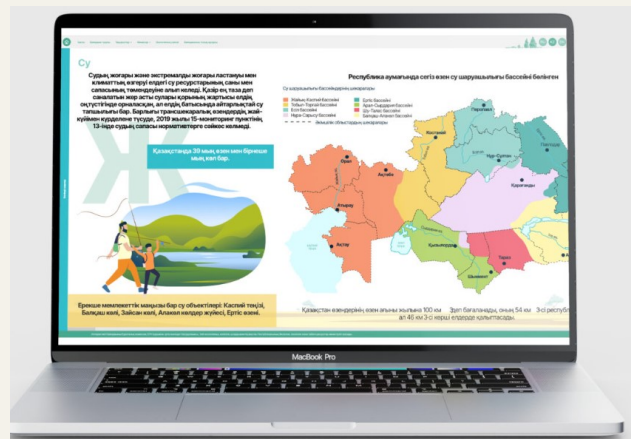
Су

Судың жоғары және экстремалды жоғары ластануы мен климаттың өзгеруі елдегі су ресурстарының саны мен сапасының төмендеуіне алып келеді. Қазір ең таза деп саналатын жер асты сулары қорының жартысы елдің оңтүстігінде орналасқан, ал елдің батысында айтарлықтай су тапшылығы бар. Барлығы трансшекаралық өзендердің жайкүйімен кұдделене түсуде, 2019 жылы 15-мониторинг пунктінің 13-інде судың сапасы нормативтерге сәйкес келмеді.

Қазақстанда 39 мың өзен мен бірнеше мың көл бар.

Ерекше мемлекеттік маңызы бар су объектілері: Каспий теңізі, Балқаш көлі, Зайсан көлі, Алакөл көлдер жүйесі, Ертіс өзені.

Республика аумағында сегіз өзен су шаруашылығы бассейні белгіленген

Су шаруашылығы бассейндерінің шекаралары:

Жайық-Каспий бассейні
Тобыл-Торғай бассейні
Есіл бассейні
Нура-Сарысу бассейні
Ертіс бассейні
Арал-Сырдария бассейні
Шу-Талас бассейні
Балқаш-Алакөл бассейні

Әкімшілік облыстардың шекаралары

Павлодар
Көкшетау
Петропавл
Қостанай
Өскемен
Семей
Нұр-Сұлтан
Орал
Ақтөбе
Қарағанды
Атырау
Ақтау
Қызылорда
Талдықорған
Түркістан
Шымкент
Тараз
Алматы

Қазақстан өзендерінің өзен ағыны жылына 100 км    3 дөп бағаланады, оның 54 км    3-сі республикада және 46 км 3-сі көрші елдерде қалыптасады.

MacBook Pro